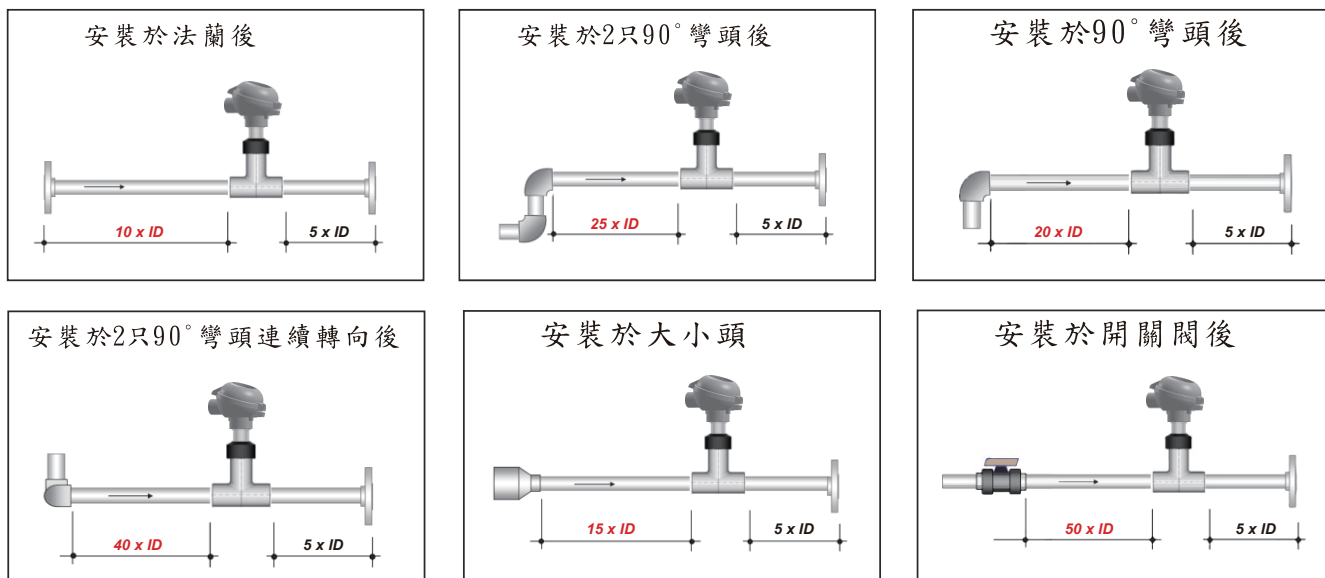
安裝於法蘭後

10 x ID

5 x ID

安裝於2只90°彎頭後

25 x ID

5 x ID

安裝於90°彎頭後

20 x ID

5 x ID

安裝於2只90°彎頭連續轉向後

40 x ID

5 x ID

安裝於大小頭

15 x ID

5 x ID

安裝於開關閥後

50 x ID

5 x ID